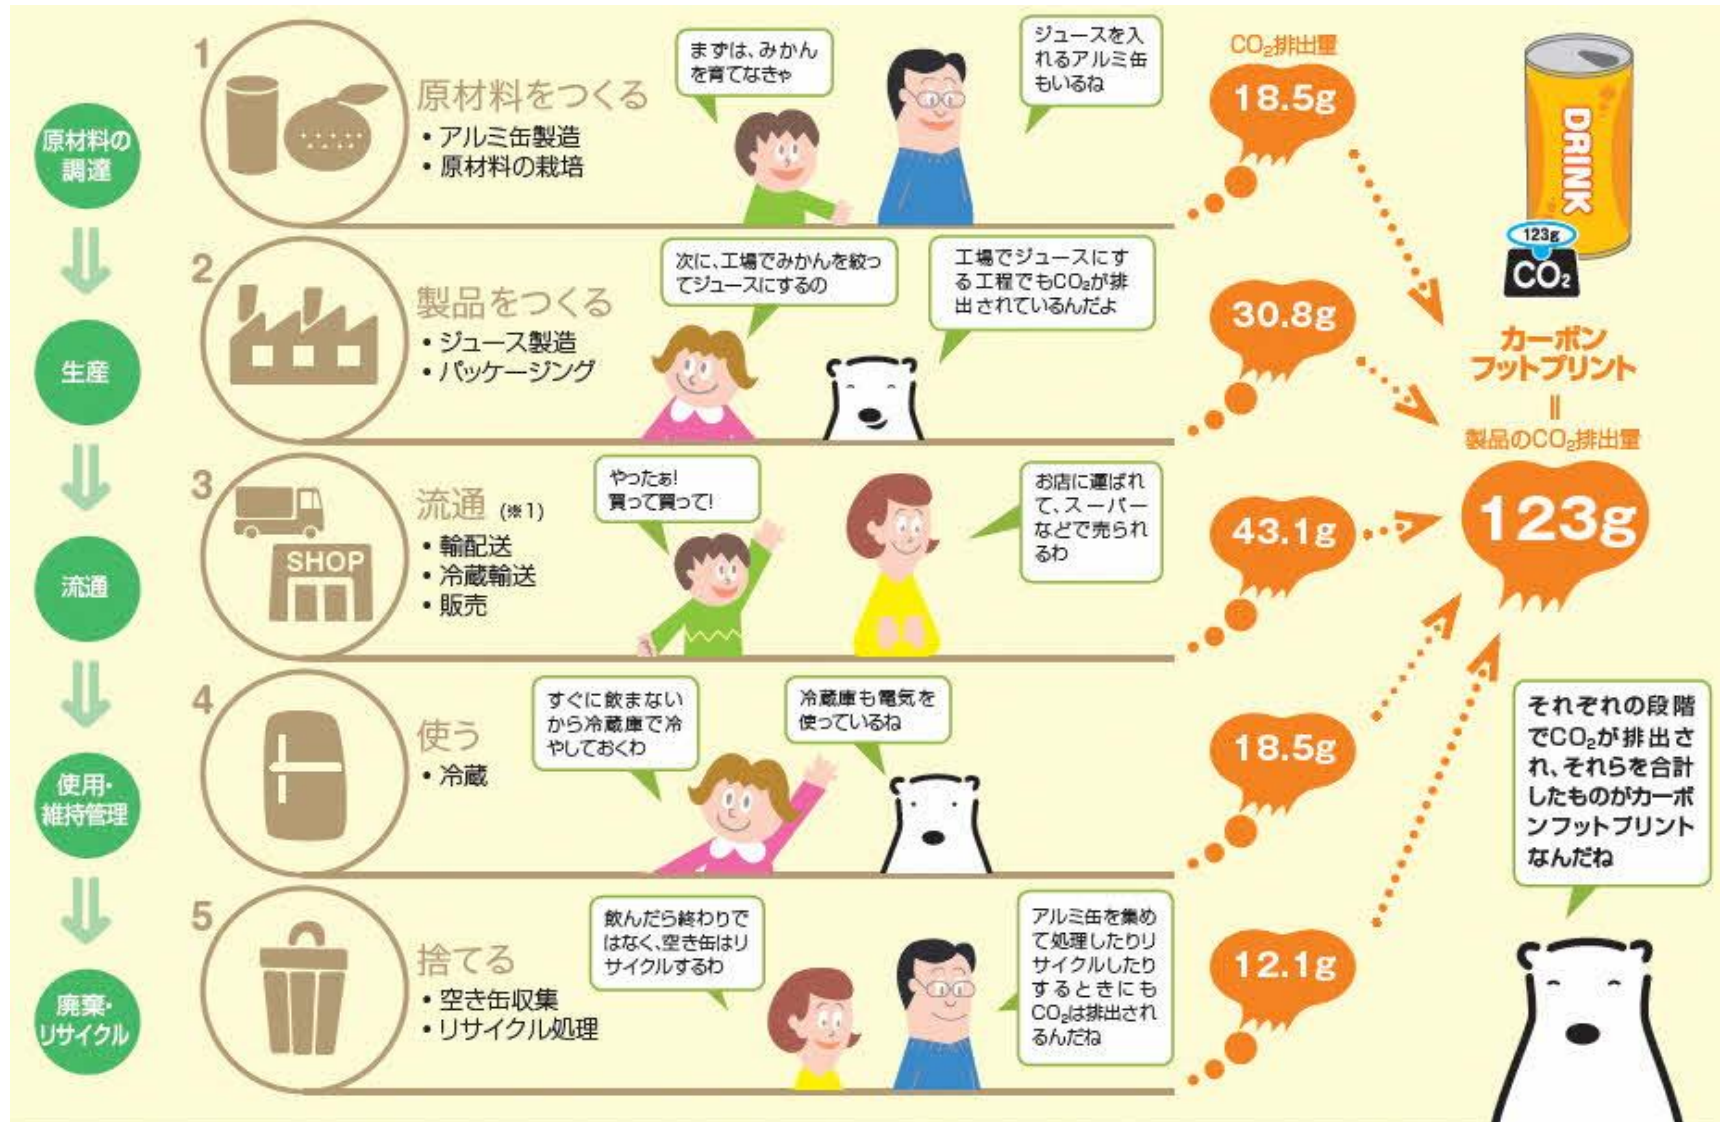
原材料の調達

生産

流通

使用・維持管理

廃棄・リサイクル

1
原材料をつくる
• アルミ缶製造
• 原材料の栽培

まずは、みかんを育てなきゃ

ジュースを入れるアルミ缶もいるね

$CO_2$排出量
18.5g

2
製品をつくる
• ジュース製造
• パッケージング

次に、工場でみかんを絞ってジュースにするの

工場でジュースにする工程でも$CO_2$が排出されているんだよ

30.8g

3
流通 (※1)
• 輸配送
• 冷蔵輸送
• 販売

SHOP

やったぁ! 買って買って!

お店に運ばれて、スーパーなどで売られるわ

43.1g

4
使う
• 冷蔵

すぐに飲まないから冷蔵庫で冷やしておくわ

冷蔵庫も電気を使っているね

18.5g

5
捨てる
• 空き缶収集
• リサイクル処理

飲んだら終わりではなく、空き缶はリサイクルするわ

アルミ缶を集めて処理したりリサイクルしたりするときにも$CO_2$は排出されるんだね

12.1g

DRINK
123g
$CO_2$

カーボンフットプリント
||
製品の$CO_2$排出量

123g

それぞれの段階で$CO_2$が排出され、それらを合計したものがカーボンフットプリントなんだね